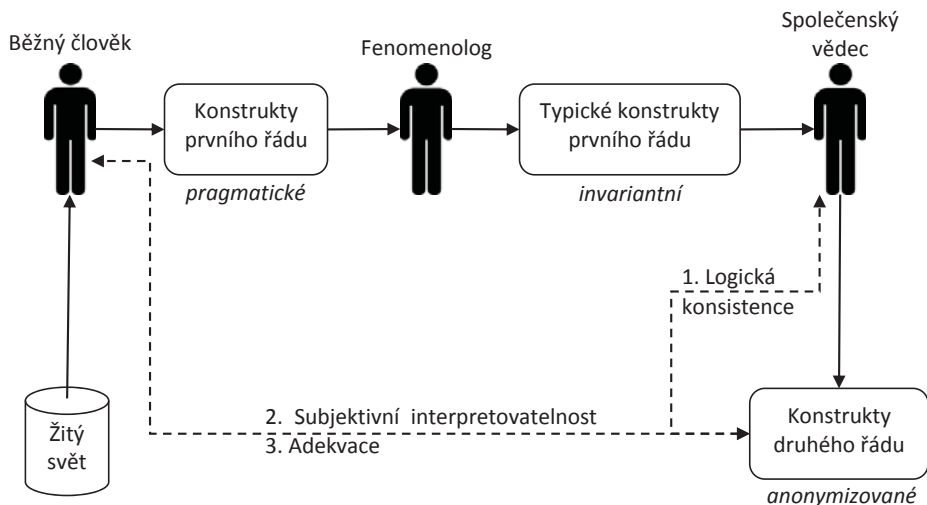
Běžný člověk

Konstrukty prvního řádu

pragmatické

Fenomenolog

Typické konstrukty prvního řádu

invariantní

Společenský vědec

1. Logická konsistence

Žitý svět

2. Subjektivní interpretovatelnost
3. Adekvace

Konstrukty druhého řádu

anonymizované